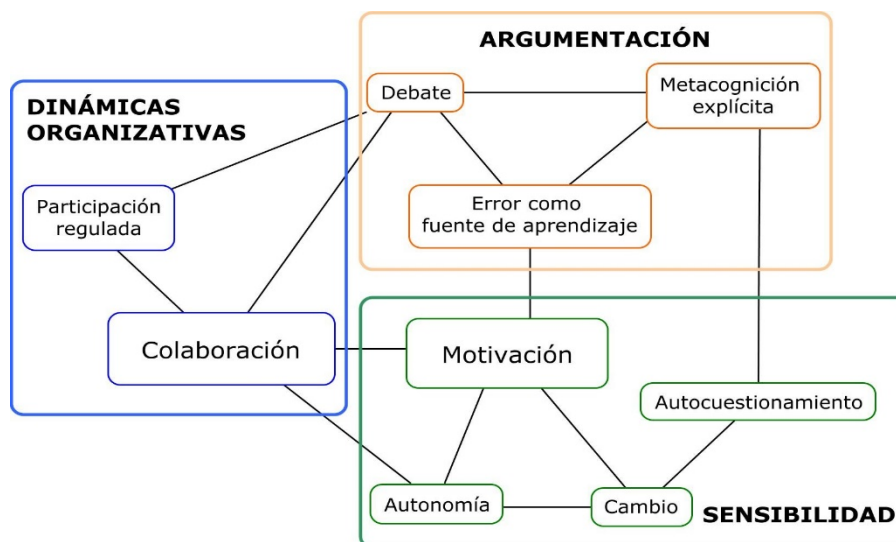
ARGUMENTACIÓN

Debate

Metacognición explícita

Error como fuente de aprendizaje

DINÁMICAS ORGANIZATIVAS

Participación regulada

Colaboración

Motivación

Autocuestionamiento

Autonomía

Cambio

SENSIBILIDAD